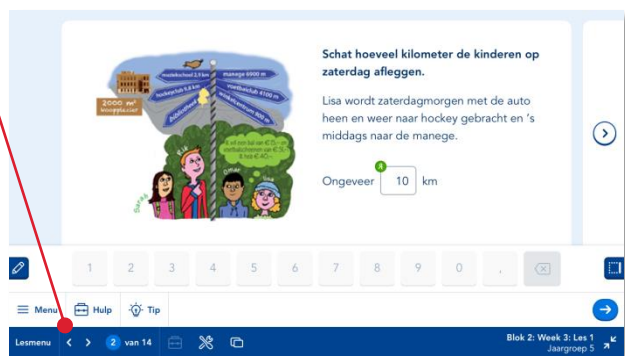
muziekschool 2,9 km
manege 6900 m
hockeyclub 5,4 km
voetbalclub 4100 m
bibliotheek
winkelcentrum 900 m
2000 m² woongebied
Sara
Eva
Omar
Lisa

Schat hoeveel kilometer de kinderen op zaterdag afleggen.

Lisa wordt zaterdagmorgen met de auto heen en weer naar hockey gebracht en 's middags naar de manege.

Ongeveer 10 km

1 2 3 4 5 6 7 8 9 0 ,

Menu Hulp Tip

Lesmenu 2 van 14

Blok 2: Week 3: Les 1
Jaargroep 5